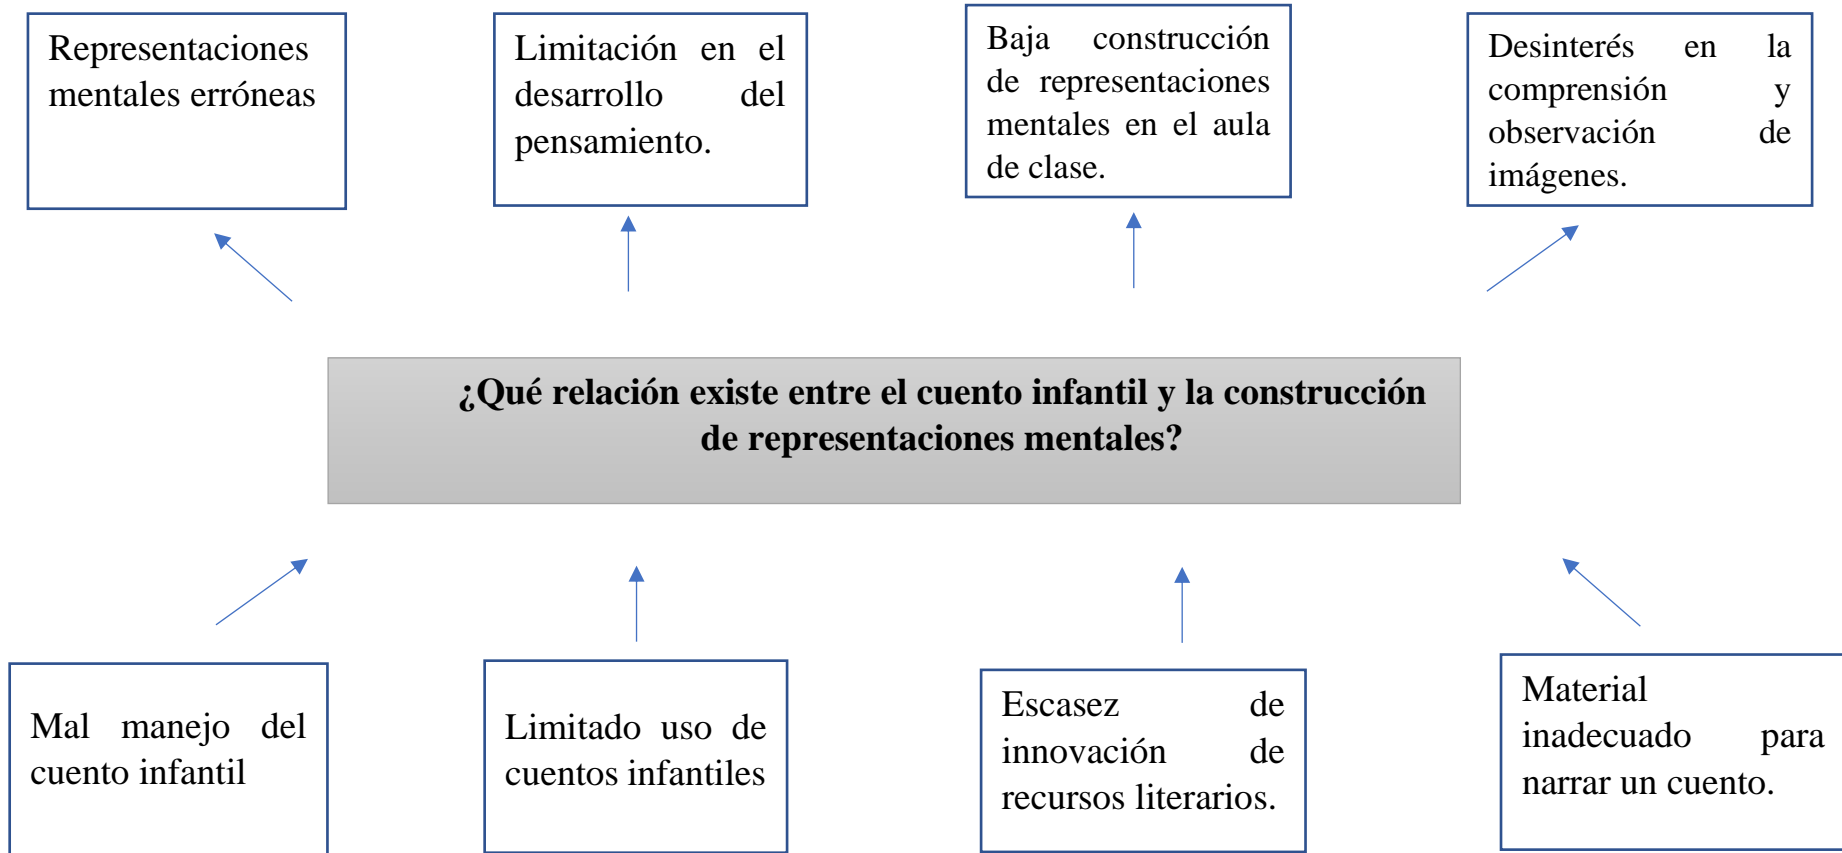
Representaciones mentales erróneas

Limitación en el desarrollo del pensamiento.

Baja construcción de representaciones mentales en el aula de clase.

Desinterés en la comprensión y observación de imágenes.

**¿Qué relación existe entre el cuento infantil y la construcción de representaciones mentales?**

Mal manejo del cuento infantil

Limitado uso de cuentos infantiles

Escasez de innovación de recursos literarios.

Material inadecuado para narrar un cuento.